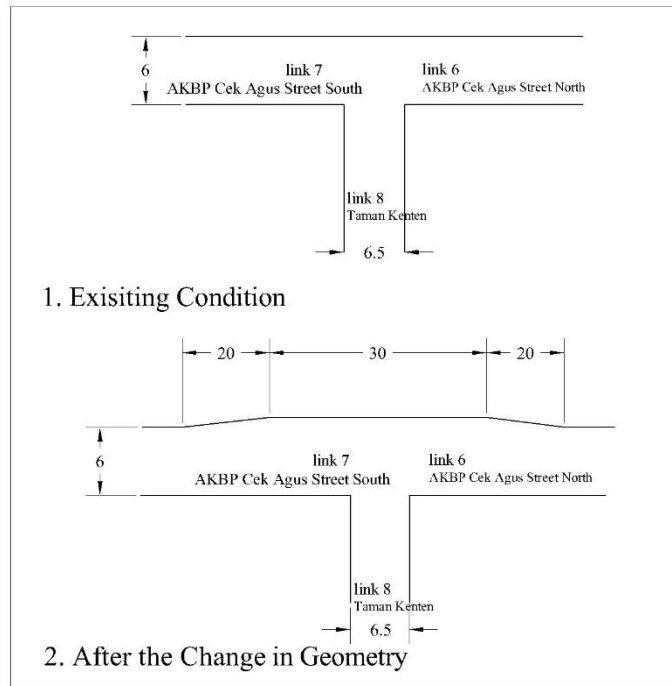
6

link 7
AKBP Cek Agus Street South

link 6
AKBP Cek Agus Street North

link 8
Taman Kenten

6.5

1. Exisiting Condition

20

30

20

6

link 7
AKBP Cek Agus Street South

link 6
AKBP Cek Agus Street North

link 8
Taman Kenten

6.5

2. After the Change in Geometry